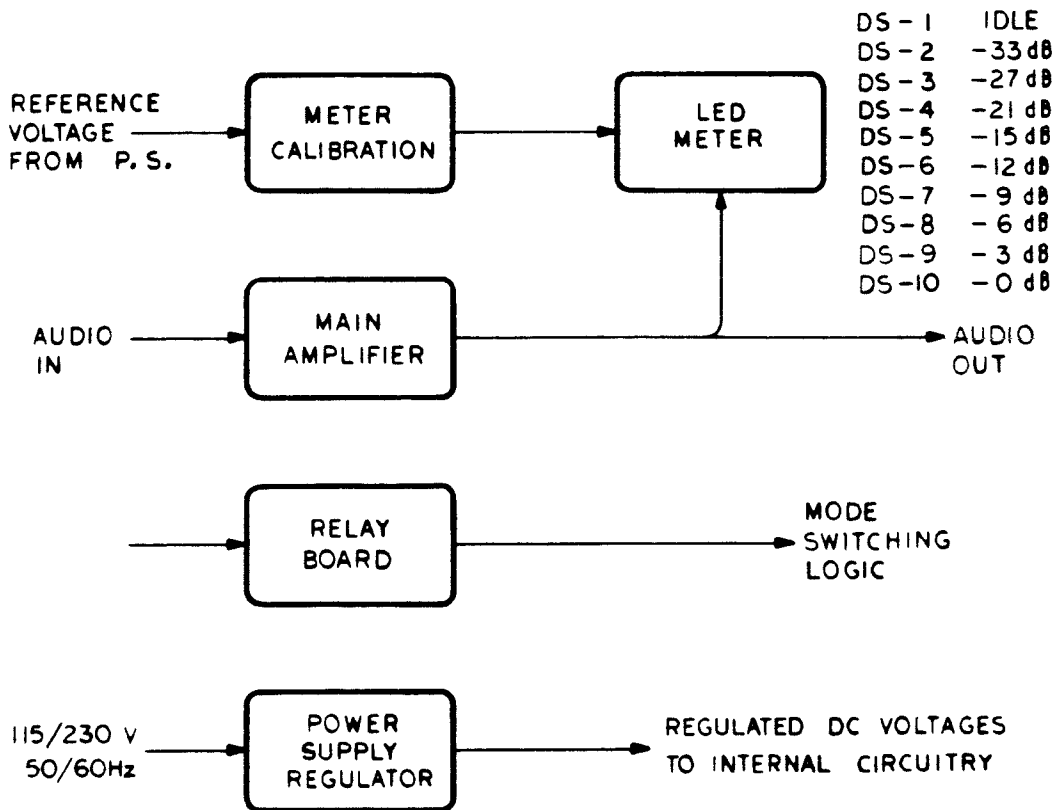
DS-1 IDLE
DS-2 -33 dB
DS-3 -27 dB
DS-4 -21 dB
DS-5 -15 dB
DS-6 -12 dB
DS-7 -9 dB
DS-8 -6 dB
DS-9 -3 dB
DS-10 -0 dB

REFERENCE VOLTAGE FROM P.S.

METER CALIBRATION

LED METER

AUDIO IN

MAIN AMPLIFIER

AUDIO OUT

RELAY BOARD

MODE SWITCHING LOGIC

115/230 V 50/60Hz

POWER SUPPLY REGULATOR

REGULATED DC VOLTAGES TO INTERNAL CIRCUITRY